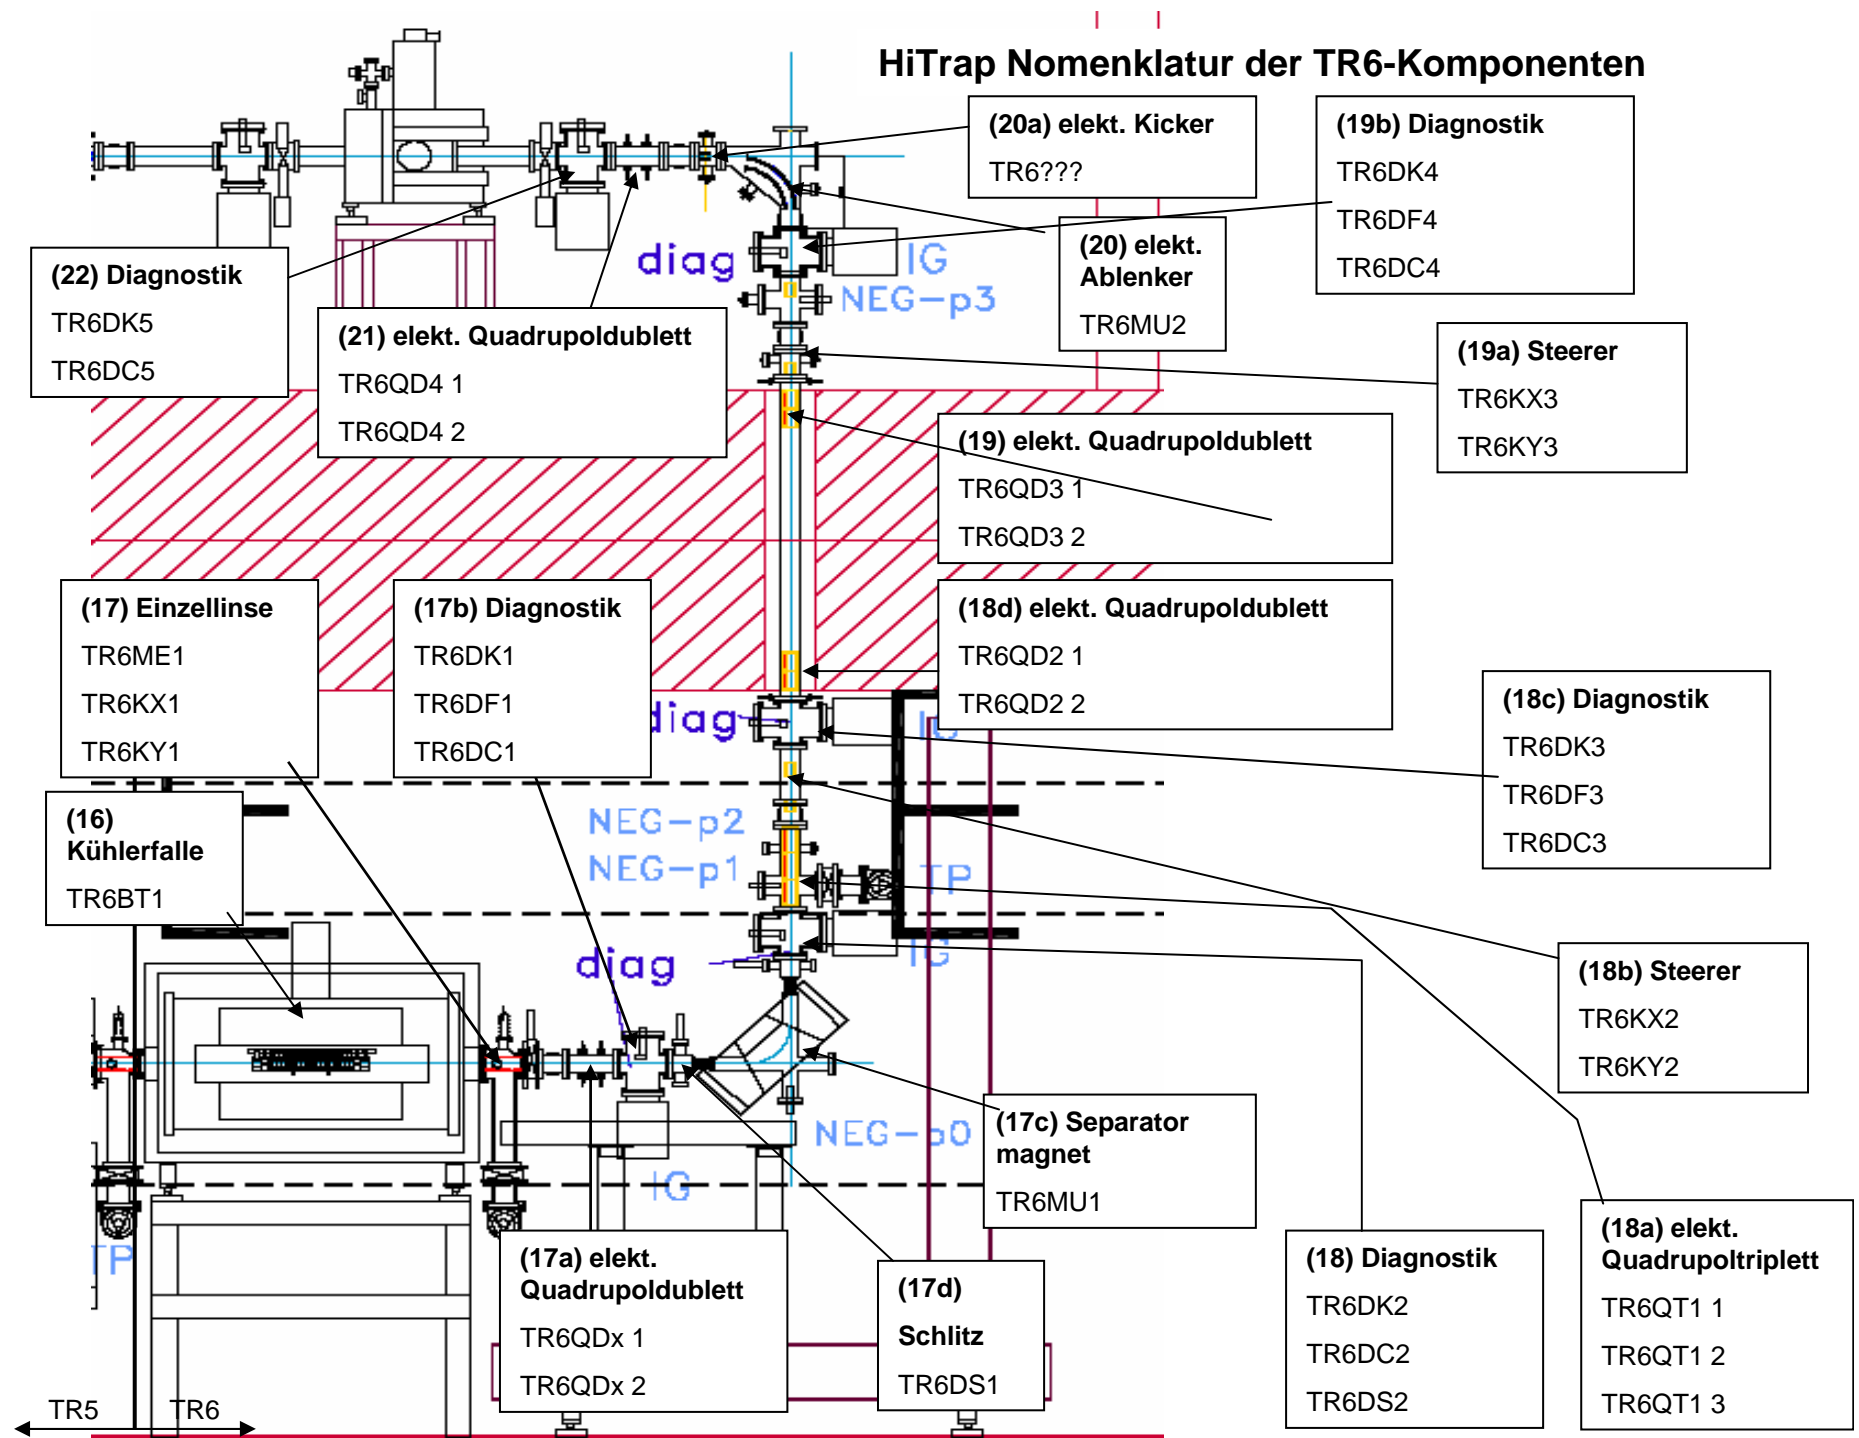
HiTrap Nomenklatur der TR6-Komponenten

(20a) elekt. Kicker
TR6???

(19b) Diagnostik
TR6DK4
TR6DF4
TR6DC4

(22) Diagnostik
TR6DK5
TR6DC5

diag

IG

NEG−p3

(20) elekt. Ablenker
TR6MU2

(21) elekt. Quadrupoldublett
TR6QD4 1
TR6QD4 2

(19a) Steerer
TR6KX3
TR6KY3

(19) elekt. Quadrupoldublett
TR6QD3 1
TR6QD3 2

(17) Einzellinse
TR6ME1
TR6KX1
TR6KY1

(17b) Diagnostik
TR6DK1
TR6DF1
TR6DC1

(18d) elekt. Quadrupoldublett
TR6QD2 1
TR6QD2 2

diag

IG

(18c) Diagnostik
TR6DK3
TR6DF3
TR6DC3

(16) Kühlerfalle
TR6BT1

NEG−p2
NEG−p1

TP

diag

IG

(18b) Steerer
TR6KX2
TR6KY2

NEG−p0

(17c) Separator magnet
TR6MU1

IG

TP

(17a) elekt. Quadrupoldublett
TR6QDx 1
TR6QDx 2

(17d) Schlitz
TR6DS1

(18) Diagnostik
TR6DK2
TR6DC2
TR6DS2

(18a) elekt. Quadrupoltriplett
TR6QT1 1
TR6QT1 2
TR6QT1 3

TR5
TR6